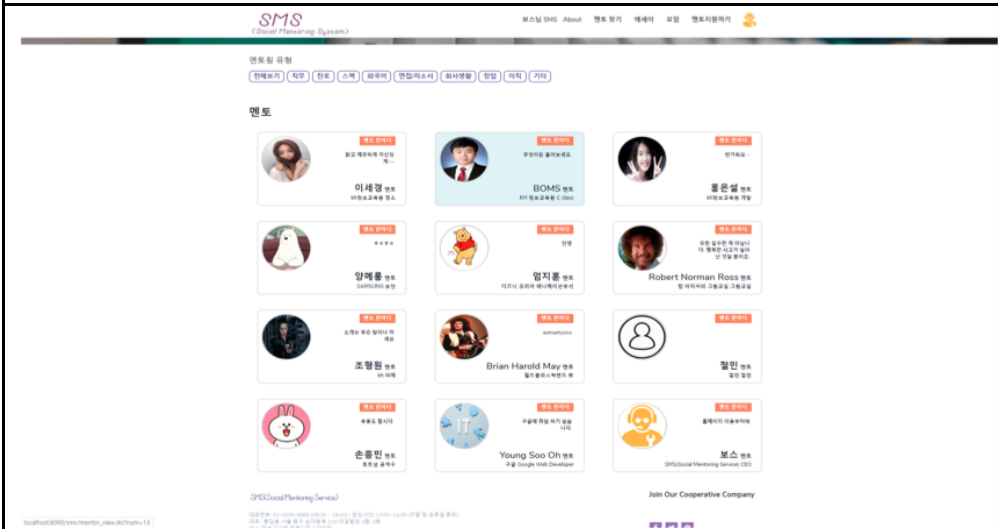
SMS
(Social Mentoring System)

보스님 SMS About 멘토 찾기 에세이 모임 멘토지원하기

멘토링 유형

전체보기 직무 진로 스펙 외국어 면접/자소서 회사생활 창업 이직 기타

멘토

멘토 찾아보기
밝고 재미하게 자신있게~
이세경 멘토
KH정보교육원 정소

멘토 찾아보기
무엇이든 물어보세요
BOMS 멘토
KH 정보교육원 C class

멘토 찾아보기
반가워요 -
홍은설 멘토
KH정보교육원 개발

멘토 찾아보기
ㅎㅎㅎ
양예롱 멘토
SAMSUNG 보안

멘토 찾아보기
안녕
엄지롱 멘토
디즈니 코리아 애니메이션부서

멘토 찾아보기
우린 실수란 게 아닙니다 행복한 사고가 있어난 것일 뿐이죠.
Robert Norman Ross 멘토
밥 아저씨의 그림교실 그림교실

멘토 찾아보기
소개는 모순 일이나 하세요
조평원 멘토
kh 야해

멘토 찾아보기
astrophysics
Brian Harold May 멘토
퀸 플러스 퀸 밴드 퀸

멘토 찾아보기
철민 멘토
철민 철민

멘토 찾아보기
유용도 합시다
손흥민 멘토
토트넘 공격수

멘토 찾아보기
구글에 취업 하기 싫을 나다
Young Soo Oh 멘토
구글 Google Web Developer

멘토 찾아보기
올해이지 마음의 미래
보스 멘토
SMS(Social Mentoring Service) CEO

SMS(Social Mentoring Service)

Join Our Cooperative Company

localhost:8090/sms/mentor_view.do?mum=13
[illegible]